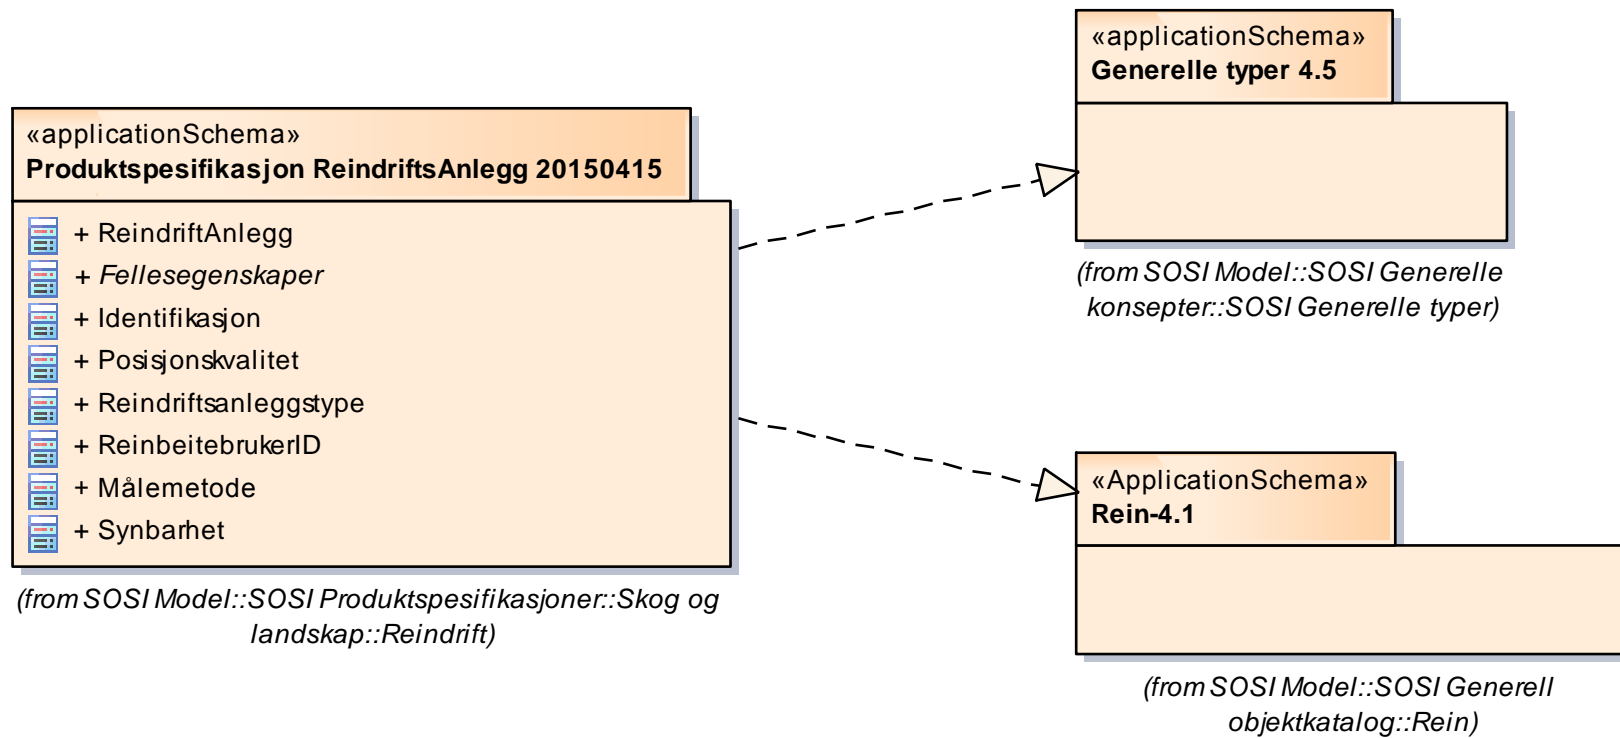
«applicationSchema»
**Produktspesifikasjon ReindriftsAnlegg 20150415**

+ ReindriftAnlegg
+ *Fellesegenskaper*
+ Identifikasjon
+ Posisjonskvalitet
+ Reindriftsanleggstype
+ ReinbeitebrukerID
+ Målemetode
+ Synbarhet

*(from SOSI Model::SOSI Produktspesifikasjoner::Skog og landskap::Reindrift)*

«applicationSchema»
**Generelle typer 4.5**

*(from SOSI Model::SOSI Generelle konsepter::SOSI Generelle typer)*

«ApplicationSchema»
**Rein-4.1**

*(from SOSI Model::SOSI Generell objektkatalog::Rein)*